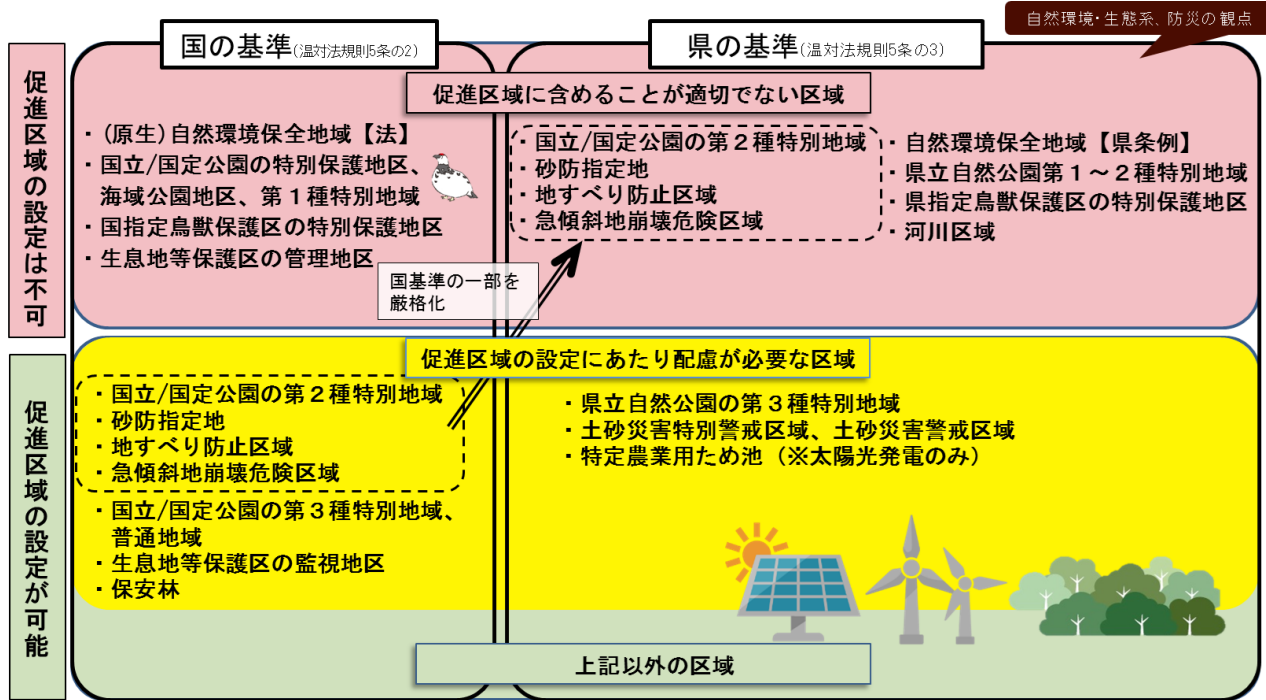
自然環境・生態系、防災の観点

国の基準(温対法規則5条の2)

県の基準(温対法規則5条の3)

促進区域の設定は不可

促進区域に含めることが適切でない区域

・(原生)自然環境保全地域【法】
・国立/国定公園の特別保護地区、海域公園地区、第１種特別地域
・国指定鳥獣保護区の特別保護地区
・生息地等保護区の管理地区

・国立/国定公園の第２種特別地域
・砂防指定地
・地すべり防止区域
・急傾斜地崩壊危険区域

・自然環境保全地域【県条例】
・県立自然公園第１～２種特別地域
・県指定鳥獣保護区の特別保護地区
・河川区域

国基準の一部を厳格化

促進区域の設定が可能

促進区域の設定にあたり配慮が必要な区域

・国立/国定公園の第２種特別地域
・砂防指定地
・地すべり防止区域
・急傾斜地崩壊危険区域

・国立/国定公園の第３種特別地域、普通地域
・生息地等保護区の監視地区
・保安林

・県立自然公園の第３種特別地域
・土砂災害特別警戒区域、土砂災害警戒区域
・特定農業用ため池（※太陽光発電のみ）

上記以外の区域